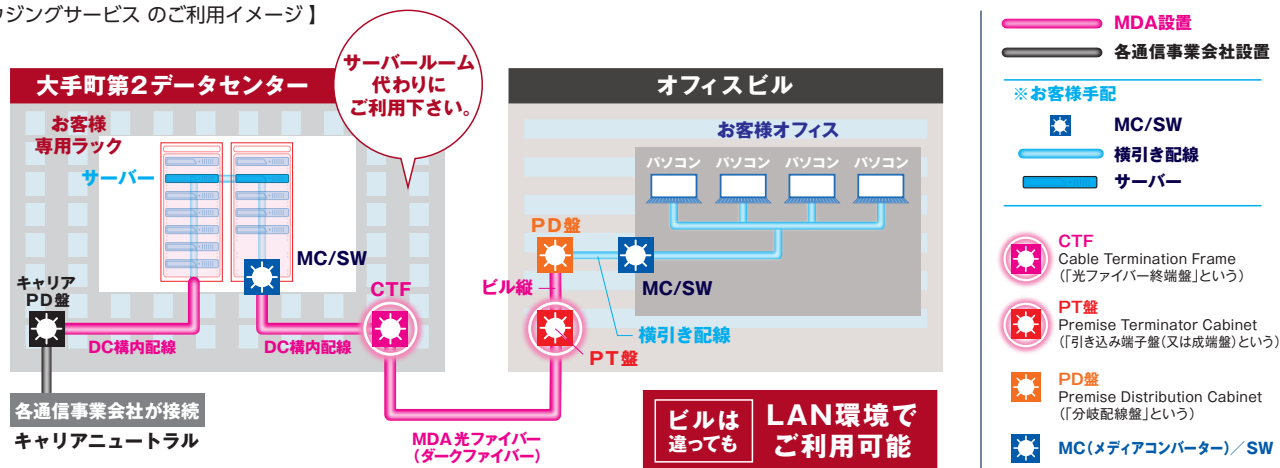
ウジングサービス のご利用イメージ】

大手町第2データセンター

サーバールーム代わりにご利用下さい。

お客様専用ラック

サーバー

MC/SW

キャリアPD盤

DC構内配線

DC構内配線

CTF

各通信事業会社が接続

キャリアニュートラル

オフィスビル

お客様オフィス

パソコン パソコン パソコン パソコン

PD盤

ビル縦

MC/SW

横引き配線

PT盤

MDA光ファイバー（ダークファイバー）

ビルは違っても LAN環境でご利用可能

MDA設置

各通信事業会社設置

※お客様手配

MC/SW

横引き配線

サーバー

CTF
Cable Termination Frame
（「光ファイバー終端盤」という）

PT盤
Premise Terminator Cabinet
（「引き込み端子盤(又は成端盤)という）

PD盤
Premise Distribution Cabinet
（「分岐配線盤」という）

MC（メディアコンバーター）／SW